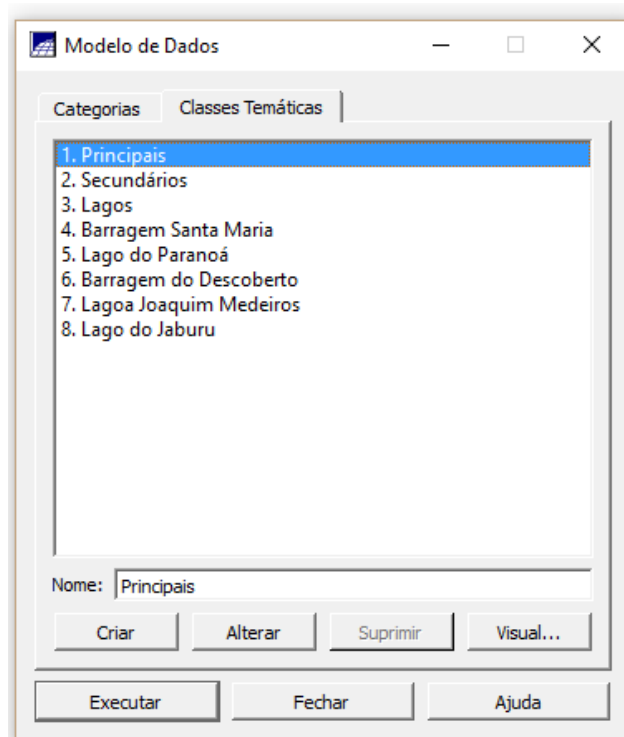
Modelo de Dados

Categorias | Classes Temáticas

1. Principais
2. Secundários
3. Lagos
4. Barragem Santa Maria
5. Lago do Paranoá
6. Barragem do Descoberto
7. Lagoa Joaquim Medeiros
8. Lago do Jaburu

Nome: Principais

Criar | Alterar | Suprimir | Visual...

Executar | Fechar | Ajuda